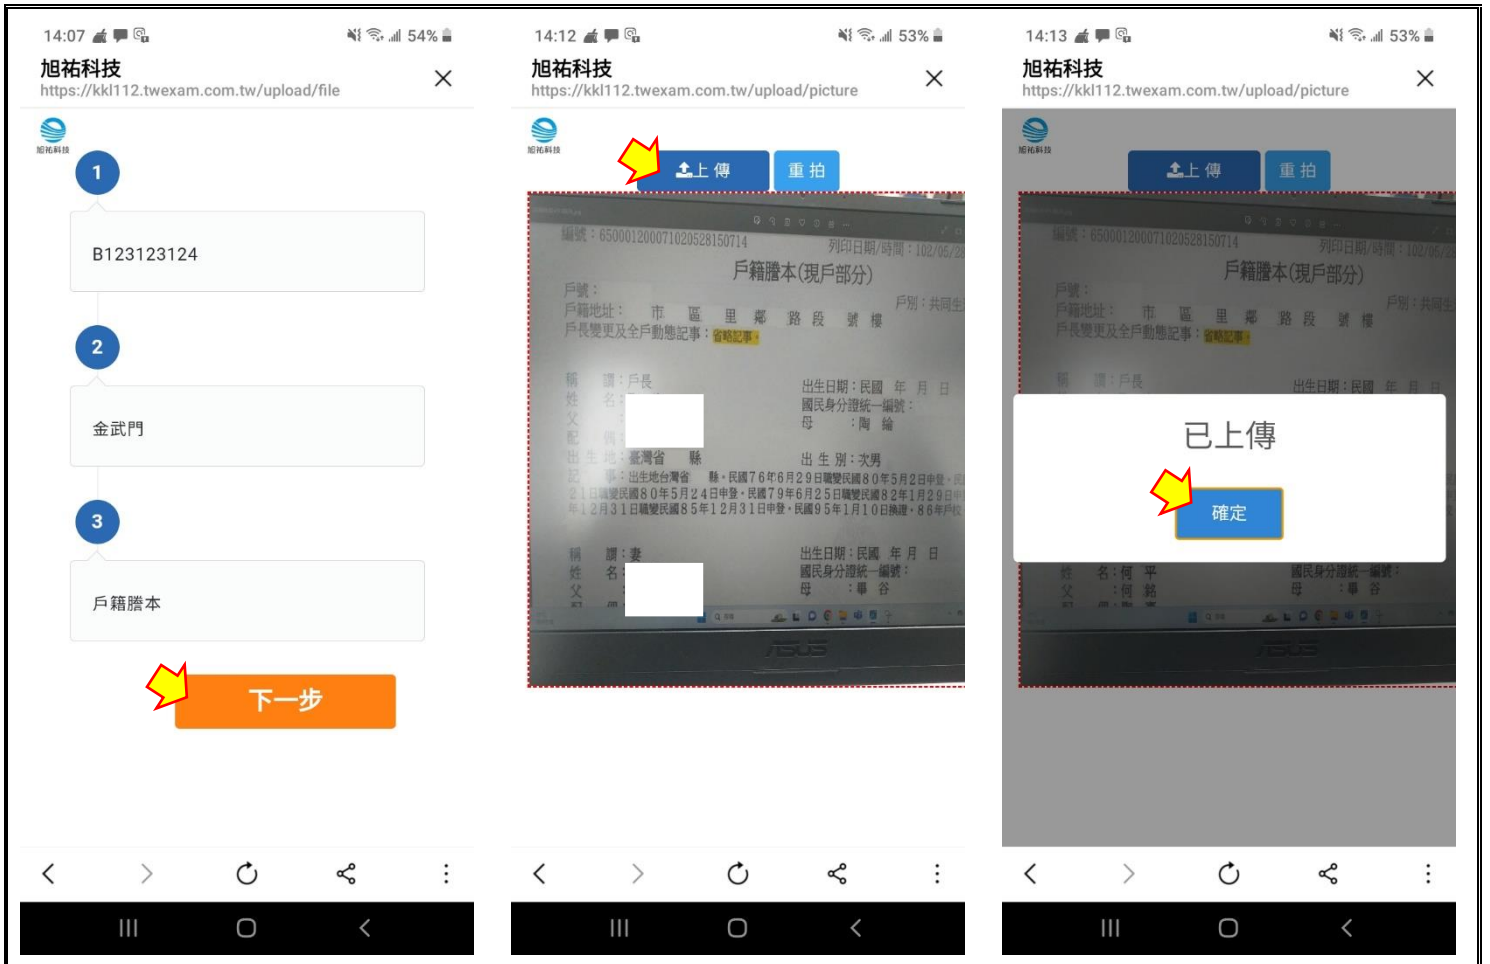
14:07 54%
旭祐科技
https://kkl112.twexam.com.tw/upload/file
旭祐科技
1
B123123124
2
金武門
3
戶籍謄本
下一步

14:12 53%
旭祐科技
https://kkl112.twexam.com.tw/upload/picture
旭祐科技
上傳 重拍
編號：65000120007102052815071 4 列印日期/時間：102/05/2
戶籍謄本(現戶部分)
戶號：
戶籍地址： 市 區 里 鄰 路 段 號 樓 戶別：共同生
戶長變更及全戶動態記事：省略記事
稱 謂：戶長 出生日期：民國 年 月 日
姓 名： 國民身分證統一編號：
父 母 ：陶 綸
配 偶：
出生地：臺灣省 縣 出生別：次男
記 事：出生地台灣省 縣・民國76年6月29日職變民國80年5月2日申登・民
21日職變民國80年5月24日申登・民國79年6月25日職變民國82年1月29日
年12月31日職變民國85年12月31日申登・民國95年1月10日換證・86年戶
稱 謂：妻 出生日期：民國 年 月 日
姓 名： 國民身分證統一編號：
父 母 ：畢 谷
ASUS

14:13 53%
旭祐科技
https://kkl112.twexam.com.tw/upload/picture
旭祐科技
上傳 重拍
已上傳
確定